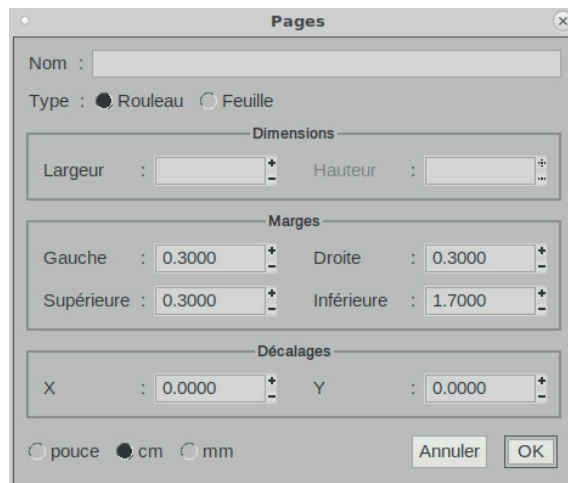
Pages

Nom :

Type : Rouleau Feuille

Dimensions

Largeur : Hauteur :

Marges

Gauche : 0.3000 Droite : 0.3000

Supérieure : 0.3000 Inférieure : 1.7000

Décalages

X : 0.0000 Y : 0.0000

pouce cm mm

Annuler OK